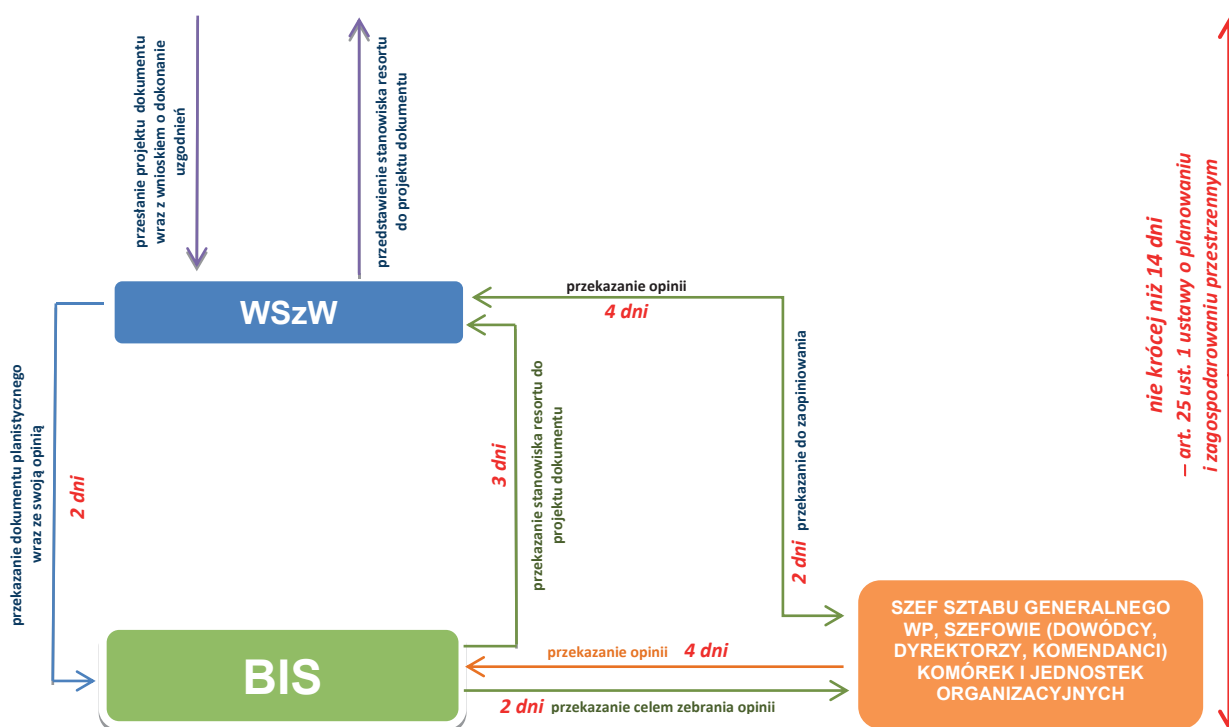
przesłanie projektu dokumentu wraz z wnioskiem o dokonanie uzgodnień

przedstawienie stanowiska resortu do projektu dokumentu

nie krócej niż 14 dni
– art. 25 ust. 1 ustawy o planowaniu i zagospodarowaniu przestrzennym

przekazanie opinii
4 dni

WSzW

przekazanie dokumentu planistycznego wraz ze swoją opinią

2 dni

3 dni

przekazanie stanowiska resortu do projektu dokumentu

2 dni przekazanie do zaopiniowania

SZEF SZTABU GENERALNEGO WP, SZEFOWIE (DOWÓDCY, DYREKTORZY, KOMENDANCI) KOMÓREK I JEDNOSTEK ORGANIZACYJNYCH

BIS

przekazanie opinii 4 dni

2 dni przekazanie celem zebrania opinii